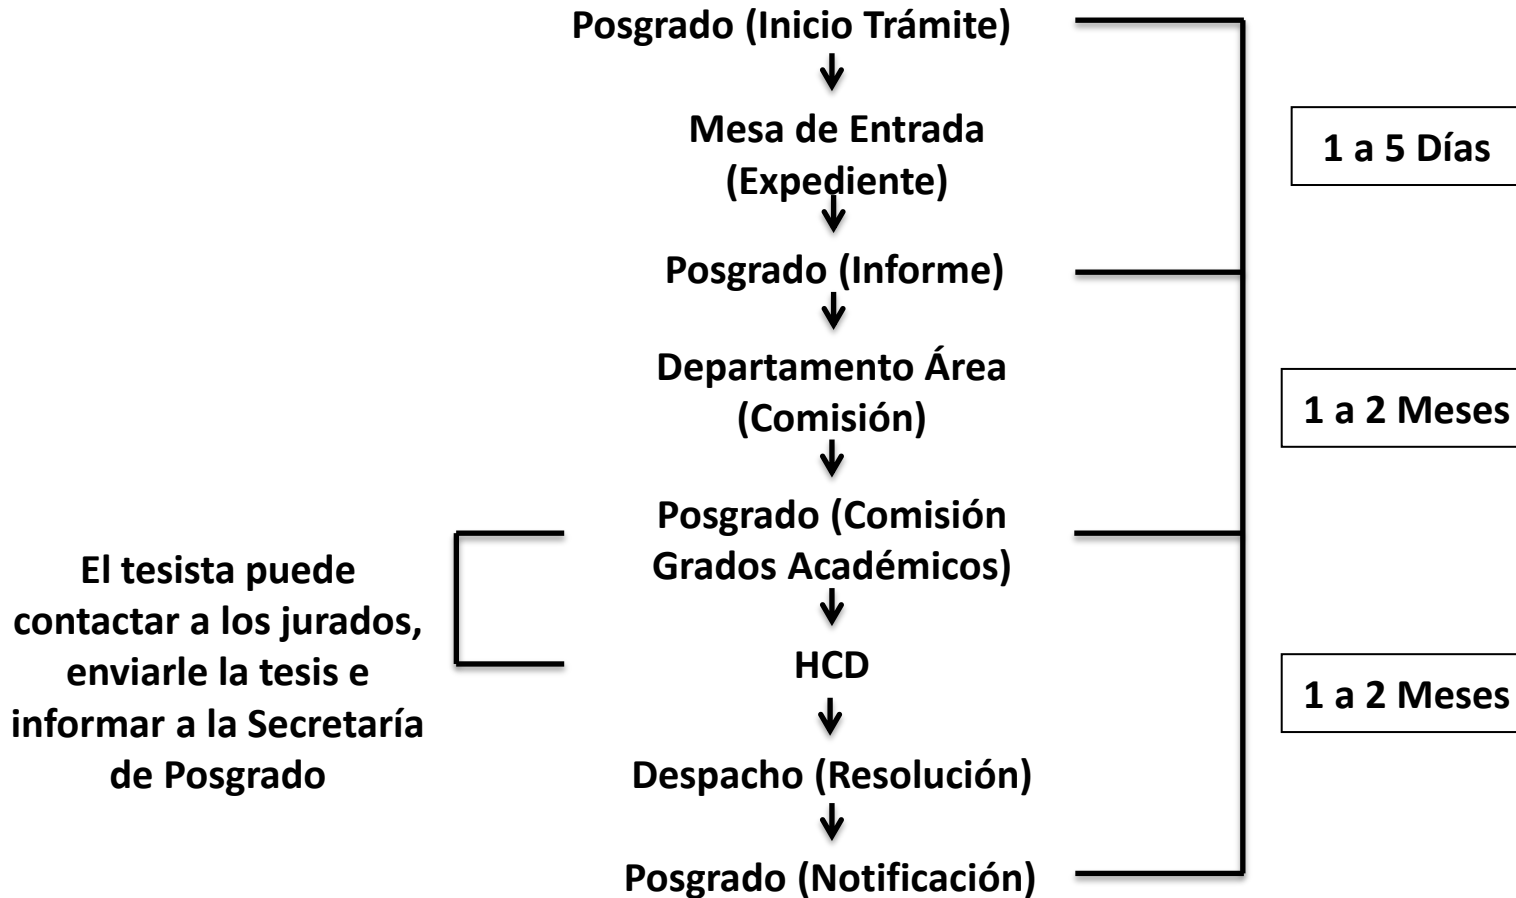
Posgrado (Inicio Trámite)

Mesa de Entrada (Expediente)

Posgrado (Informe)

Departamento Área (Comisión)

Posgrado (Comisión Grados Académicos)

HCD

Despacho (Resolución)

Posgrado (Notificación)

1 a 5 Días

1 a 2 Meses

1 a 2 Meses

El tesista puede contactar a los jurados, enviarle la tesis e informar a la Secretaría de Posgrado